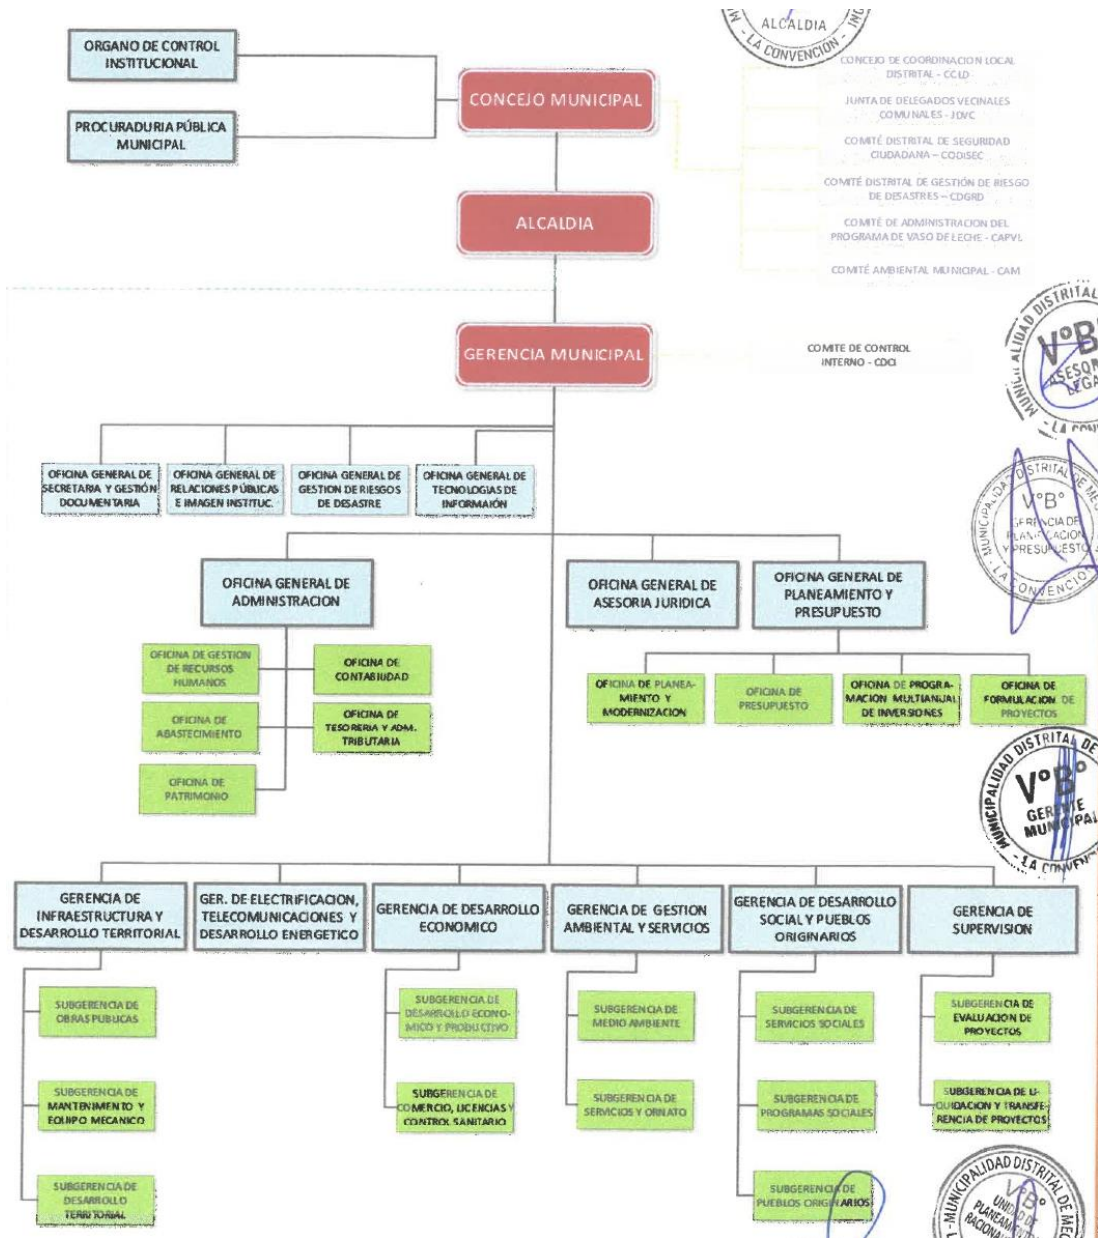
ALCALDIA
LA CONVENCION

ORGANO DE CONTROL INSTITUCIONAL

PROCURADURIA PÚBLICA MUNICIPAL

CONCEJO MUNICIPAL

CONCEJO DE COORDINACION LOCAL DISTRITAL - CCLD

JUNTA DE DELEGADOS VECINALES COMUNALES - JDVC

COMITÉ DISTRITAL DE SEGURIDAD CIUDADANA – CODISEC

COMITÉ DISTRITAL DE GESTIÓN DE RIESGO DE DESASTRES – CDGRD

COMITÉ DE ADMINISTRACION DEL PROGRAMA DE VASO DE LECHE - CAPVL

COMITÉ AMBIENTAL MUNICIPAL - CAM

ALCALDIA

GERENCIA MUNICIPAL

COMITE DE CONTROL INTERNO - CDCI

OFICINA GENERAL DE SECRETARIA Y GESTIÓN DOCUMENTARIA

OFICINA GENERAL DE RELACIONES PÚBLICAS E IMAGEN INSTITUC.

OFICINA GENERAL DE GESTION DE RIESGOS DE DESASTRE

OFICINA GENERAL DE TECNOLOGIAS DE INFORMACIÓN

OFICINA GENERAL DE ADMINISTRACION

OFICINA DE GESTION DE RECURSOS HUMANOS

OFICINA DE CONTABILIDAD

OFICINA DE ABASTECIMIENTO

OFICINA DE TESORERIA Y ADM. TRIBUTARIA

OFICINA DE PATRIMONIO

OFICINA GENERAL DE ASESORIA JURIDICA

OFICINA GENERAL DE PLANEAMIENTO Y PRESUPUESTO

OFICINA DE PLANEAMIENTO Y MODERNIZACION

OFICINA DE PRESUPUESTO

OFICINA DE PROGRAMACION MULTIANUAL DE INVERSIONES

OFICINA DE FORMULACION DE PROYECTOS

GERENCIA DE INFRAESTRUCTURA Y DESARROLLO TERRITORIAL

GER. DE ELECTRIFICACION, TELECOMUNICACIONES Y DESARROLLO ENERGETICO

GERENCIA DE DESARROLLO ECONOMICO

GERENCIA DE GESTION AMBIENTAL Y SERVICIOS

GERENCIA DE DESARROLLO SOCIAL Y PUEBLOS ORIGINARIOS

GERENCIA DE SUPERVISION

SUBGERENCIA DE OBRAS PUBLICAS

SUBGERENCIA DE MANTENIMIENTO Y EQUIPO MECANICO

SUBGERENCIA DE DESARROLLO TERRITORIAL

SUBGERENCIA DE DESARROLLO ECONOMICO Y PRODUCTIVO

SUBGERENCIA DE COMERCIO, LICENCIAS Y CONTROL SANITARIO

SUBGERENCIA DE MEDIO AMBIENTE

SUBGERENCIA DE SERVICIOS Y ORNATO

SUBGERENCIA DE SERVICIOS SOCIALES

SUBGERENCIA DE PROGRAMAS SOCIALES

SUBGERENCIA DE PUEBLOS ORIGINARIOS

SUBGERENCIA DE EVALUACION DE PROYECTOS

SUBGERENCIA DE LIQUIDACION Y TRANSFERENCIA DE PROYECTOS

MUNICIPALIDAD DISTRITAL VºBº ASESORIA LEGAL LA CONVENCION

MUNICIPALIDAD DISTRITAL VºBº GERENCIA DE PLANIFICACION Y PRESUPUESTO LA CONVENCION

MUNICIPALIDAD DISTRITAL VºBº GERENTE MUNICIPAL LA CONVENCION

MUNICIPALIDAD DISTRITAL VºBº UNIDAD DE PLANEAMIENTO Y RACIONALIZACION